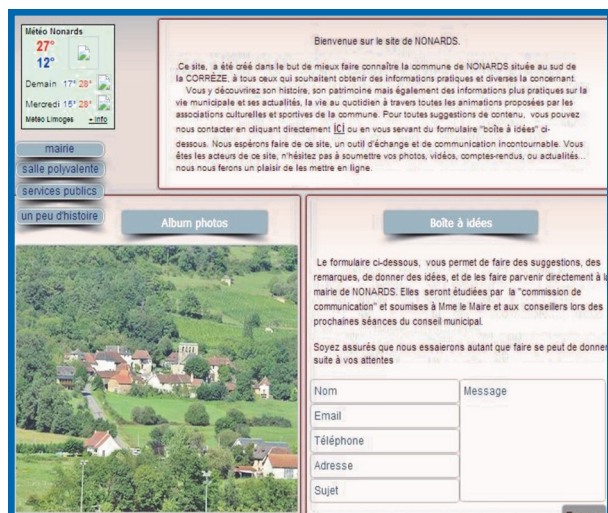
Météo Nonards
27°
12°
Demain 17° 28°
Mercredi 15° 28°
Météo Limoges + info

mairie
salle polyvalente
services publics
un peu d'histoire

Bienvenue sur le site de NONARDS.

Ce site, a été créé dans le but de mieux faire connaître la commune de NONARDS située au sud de la CORRÈZE, à tous ceux qui souhaitent obtenir des informations pratiques et diverses la concernant.
Vous y découvrirez son histoire, son patrimoine mais également des informations plus pratiques sur la vie municipale et ses actualités, la vie au quotidien à travers toutes les animations proposées par les associations culturelles et sportives de la commune. Pour toutes suggestions de contenu, vous pouvez nous contacter en cliquant directement ICI ou en vous servant du formulaire "boîte à idées" ci-dessous. Nous espérons faire de ce site, un outil d'échange et de communication incontournable. Vous êtes les acteurs de ce site, n'hésitez pas à soumettre vos photos, vidéos, comptes-rendus, ou actualités... nous nous ferons un plaisir de les mettre en ligne.

Album photos

Boîte à idées

Le formulaire ci-dessous, vous permet de faire des suggestions, des remarques, de donner des idées, et de les faire parvenir directement à la mairie de NONARDS. Elles seront étudiées par la "commission de communication" et soumises à Mme le Maire et aux conseillers lors des prochaines séances du conseil municipal.

Soyez assurés que nous essaierons autant que faire se peut de donner suite à vos attentes

Nom
Email
Téléphone
Adresse
Sujet
Message